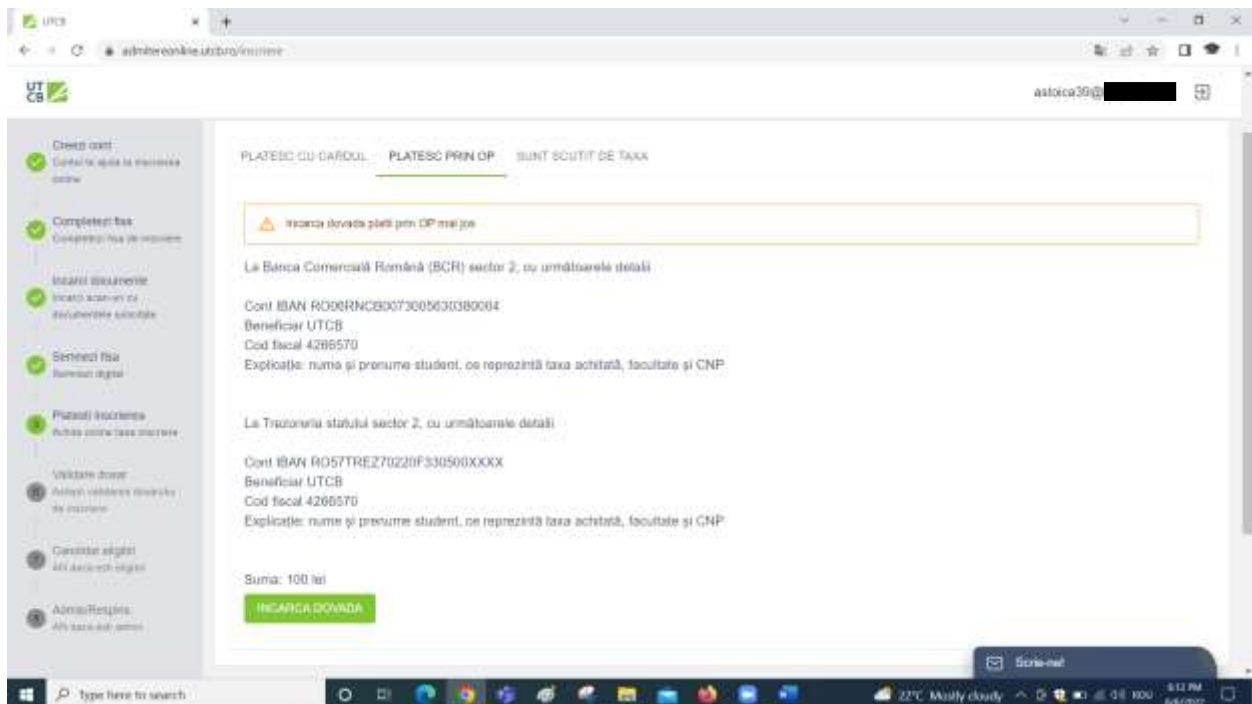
UTCB
admitereonline.utcb.ro/inscriere

UT CB

astoica39@

Creezi cont
Contul te ajută la inscrierea online

Completezi fisa
Completezi fisa de inscriere

Incarci documente
Incarci scan-uri cu documentele solicitate

Semnezi fisa
Semnezi digital

Platesti inscrierea
Achita online taxa inscriere

Validare dosar
Astepti validarea dosarului de inscriere

Candidat eligibil
Afli daca esti eligibil

Admis/Respins
Afli daca esti admis

PLATESC CU CARDUL PLATESC PRIN OP SUNT SCUTIT DE TAXA

Incarca dovada platii prin OP mai jos

La Banca Comercială Română (BCR) sector 2, cu următoarele detalii

Cont IBAN RO06RNCB0073005630380004
Beneficiar UTCB
Cod fiscal 4266570
Explicatie: nume și prenume student, ce reprezintă taxa achitată, facultate și CNP

La Trezoreria statului sector 2, cu următoarele detalii

Cont IBAN RO57TREZ70220F330500XXXX
Beneficiar UTCB
Cod fiscal 4266570
Explicatie: nume și prenume student, ce reprezintă taxa achitată, facultate și CNP

Suma: 100 lei

INCARCA DOVADA

Scrie-ne!

Type here to search

22°C Mostly cloudy

6:12 PM